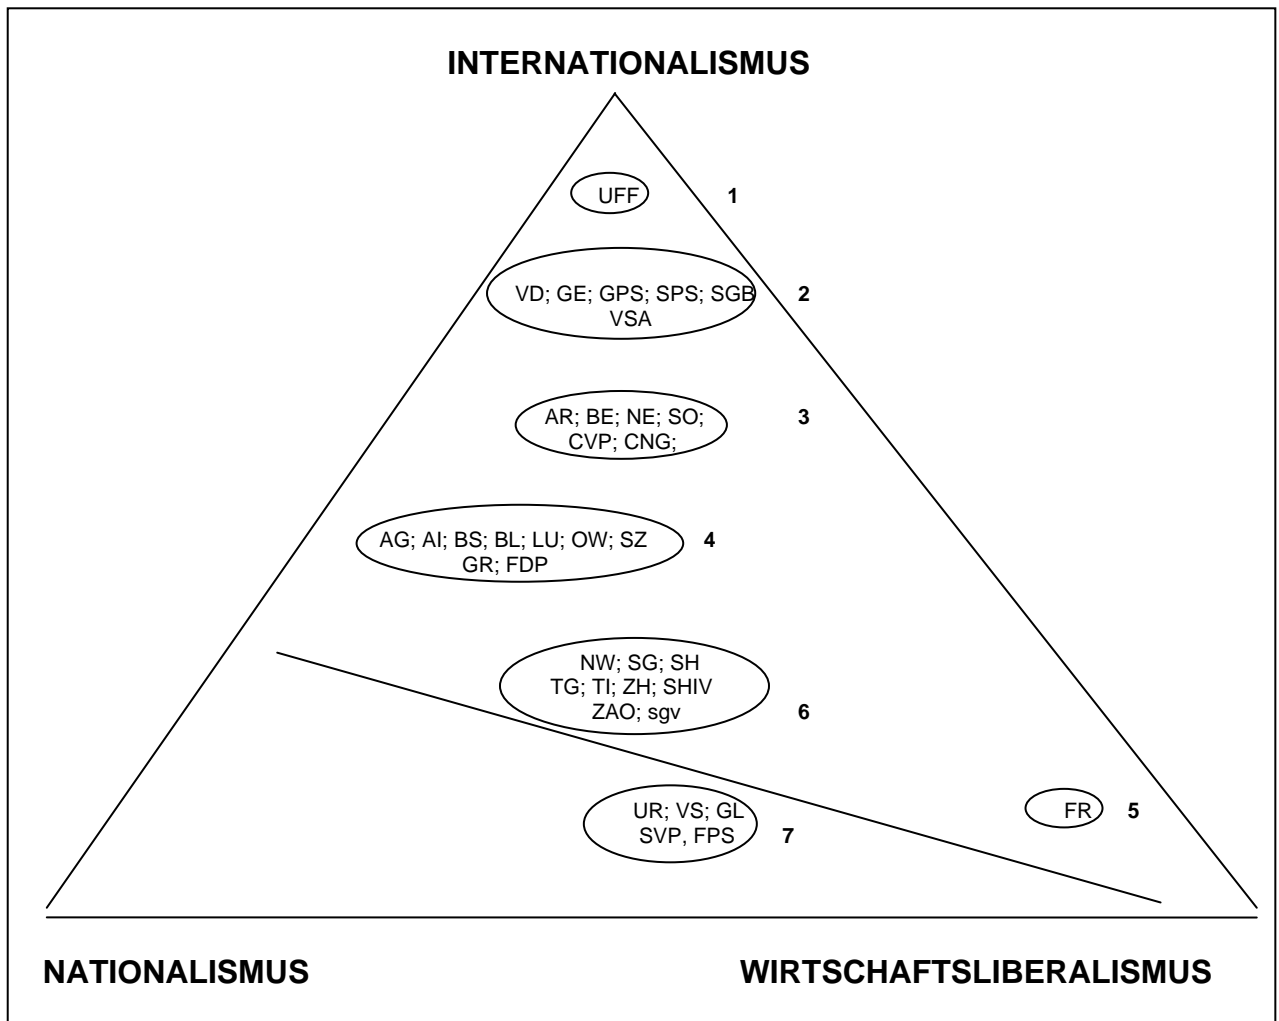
INTERNATIONALISMUS

UFF 1

VD; GE; GPS; SPS; SGB VSA 2

AR; BE; NE; SO; CVP; CNG; 3

AG; AI; BS; BL; LU; OW; SZ GR; FDP 4

NW; SG; SH TG; TI; ZH; SHIV ZAO; sgv 6

FR 5

UR; VS; GL SVP, FPS 7

NATIONALISMUS

WIRTSCHAFTSLIBERALISMUS